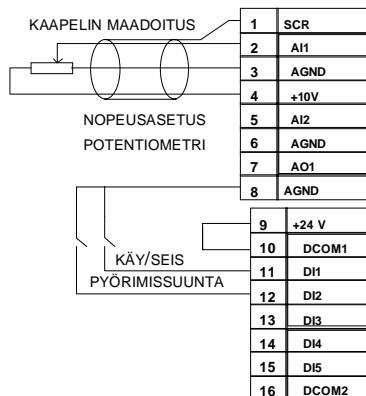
KAAPELIN MAADOITUS

NOPEUSASETUS
POTENTIOMETRI

KÄY/SEIS
PYÖRIMISSUUNTA

| | |
|---|---|
| 1 | SCR |
| 2 | AI1 |
| 3 | AGND |
| 4 | +10V |
| 5 | AI2 |
| 6 | AGND |
| 7 | AO1 |
| 8 | AGND |

| | |
|---|---|
| 9 | +24 V |
| 10 | DCOM1 |
| 11 | DI1 |
| 12 | DI2 |
| 13 | DI3 |
| 14 | DI4 |
| 15 | DI5 |
| 16 | DCOM2 |